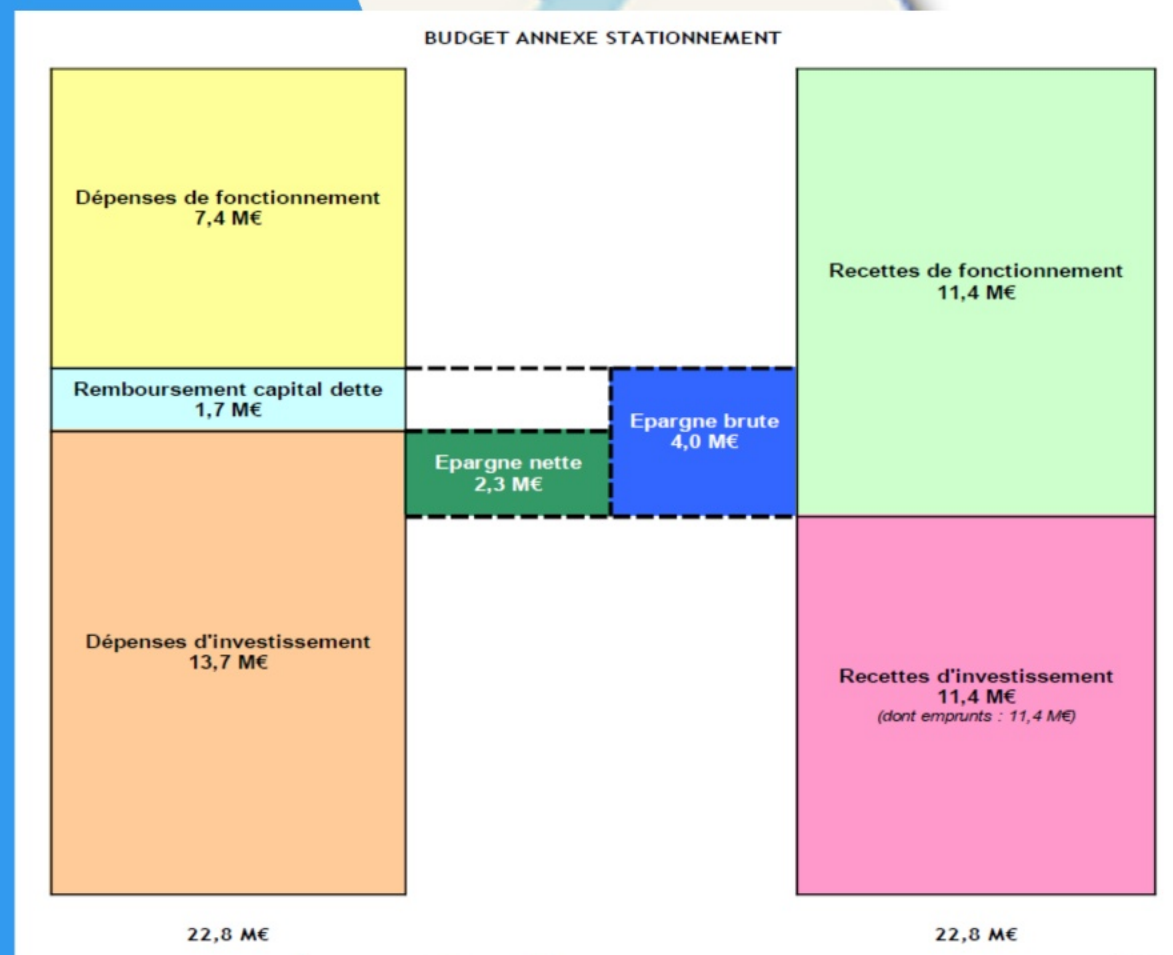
BUDGET ANNEXE STATIONNEMENT

Dépenses de fonctionnement
7,4 M€

Remboursement capital dette
1,7 M€

Dépenses d'investissement
13,7 M€

Epargne nette
2,3 M€

Epargne brute
4,0 M€

Recettes de fonctionnement
11,4 M€

Recettes d'investissement
11,4 M€
(dont emprunts : 11,4 M€)

22,8 M€

22,8 M€